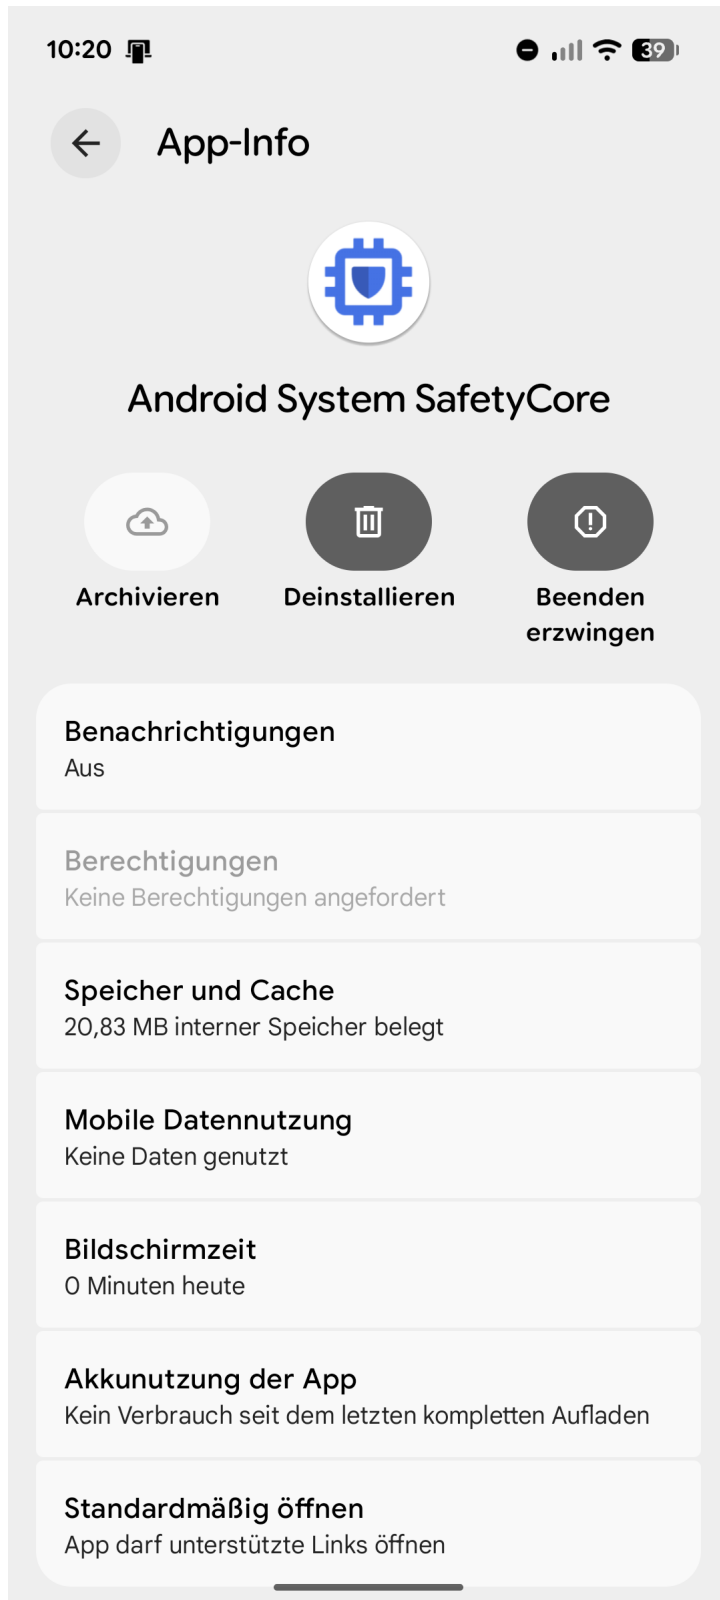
10:20

39

App-Info

Android System SafetyCore

Archivieren

Deinstallieren

Beenden erzwingen

Benachrichtigungen
Aus

Berechtigungen
Keine Berechtigungen angefordert

Speicher und Cache
20,83 MB interner Speicher belegt

Mobile Datennutzung
Keine Daten genutzt

Bildschirmzeit
0 Minuten heute

Akkunutzung der App
Kein Verbrauch seit dem letzten kompletten Aufladen

Standardmäßig öffnen
App darf unterstützte Links öffnen